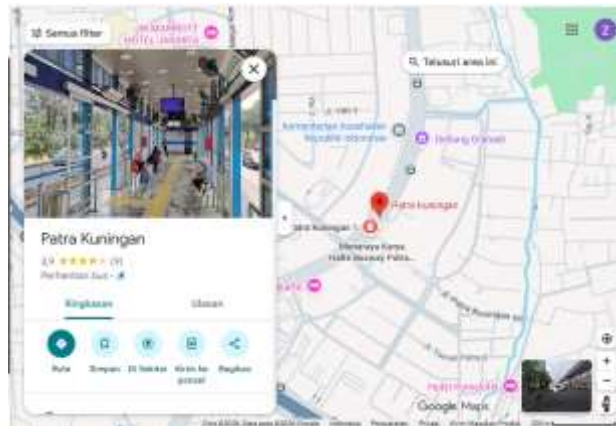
Semua filter

JW MARRIOTT HOTEL JAKARTA

Telusuri area ini

Z

Kementerian Koordinator Republik Indonesia

Gedung Granadi

Patra Kuningan

Menaraya Karya Halte Busway Patra...

Patra Kuningan

3,9 ★★★★☆ (9)

Perhentian bus · 

Ringkasan

Ulasan

Rute

Simpan

Di Sekitar

Kirim ke ponsel

Bagikan

Google Maps